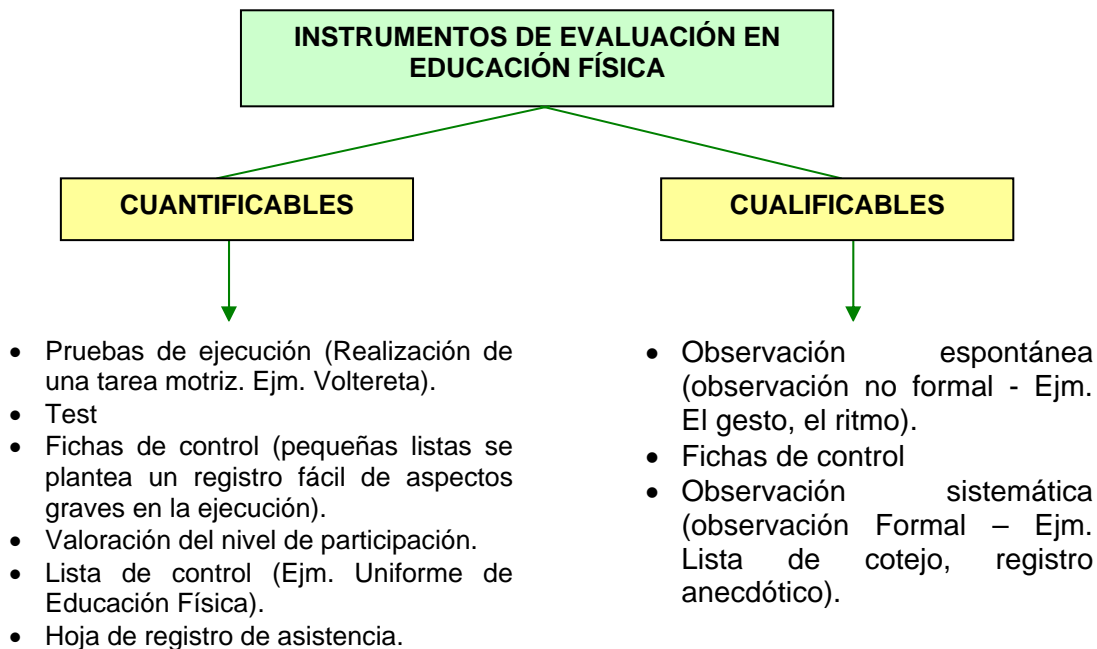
INSTRUMENTOS DE EVALUACIÓN EN EDUCACIÓN FÍSICA

CUANTIFICABLES

- Pruebas de ejecución (Realización de una tarea motriz. Ejm. Voltereta).
- Test
- Fichas de control (pequeñas listas se plantea un registro fácil de aspectos graves en la ejecución).
- Valoración del nivel de participación.
- Lista de control (Ejm. Uniforme de Educación Física).
- Hoja de registro de asistencia.

CUALIFICABLES

- Observación espontánea (observación no formal - Ejm. El gesto, el ritmo).
- Fichas de control
- Observación sistemática (observación Formal – Ejm. Lista de cotejo, registro anecdótico).